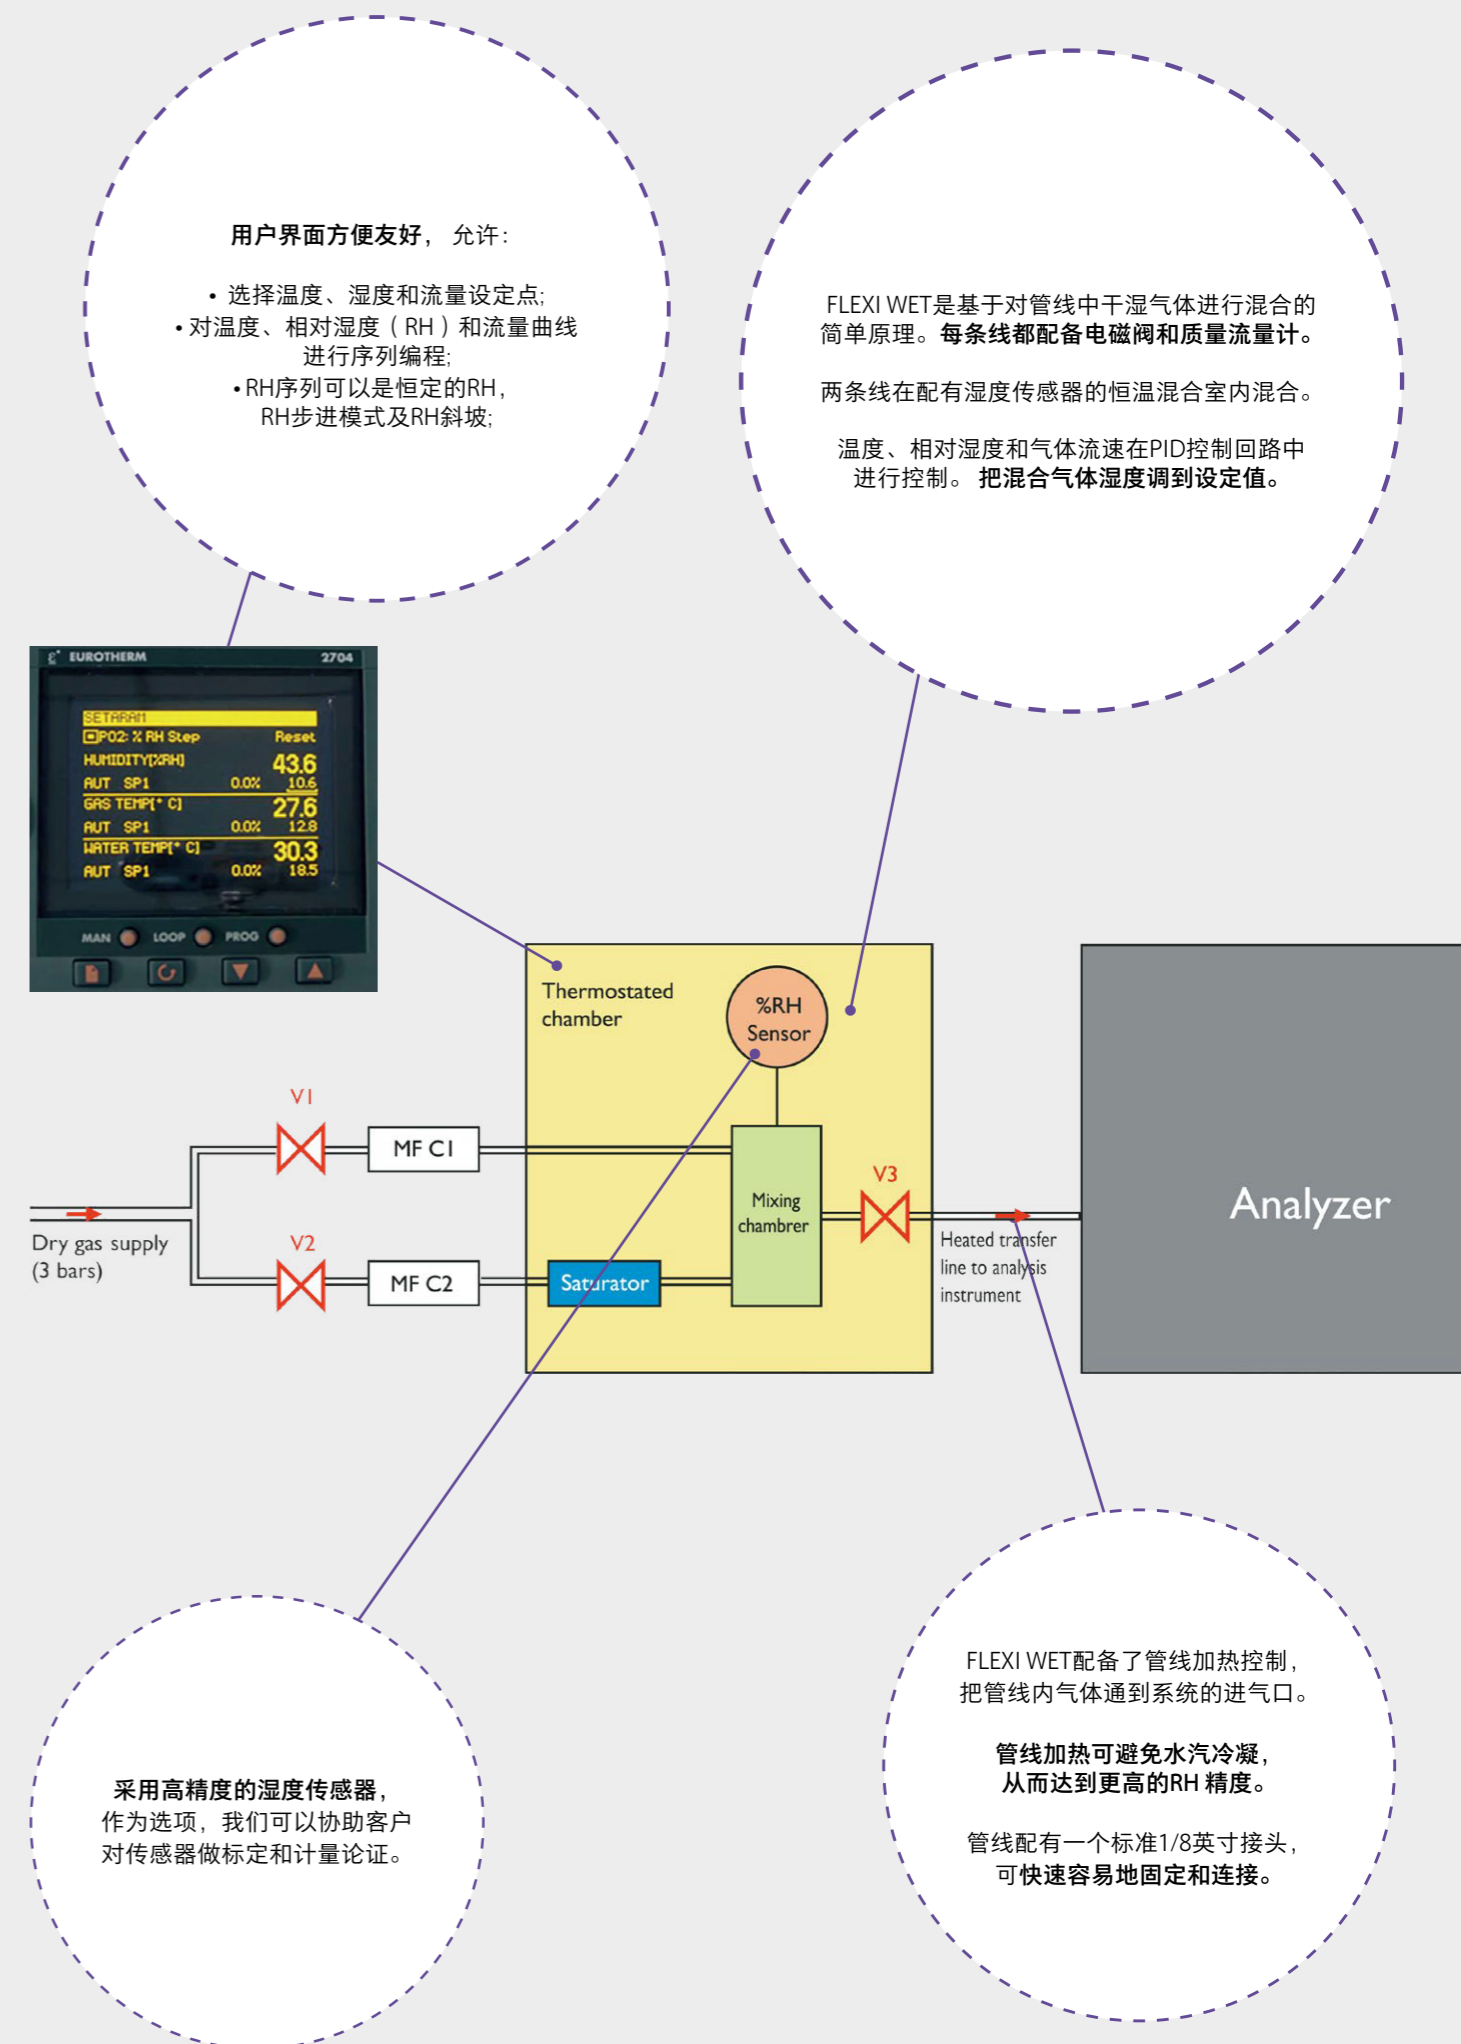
**用户界面方便友好，** 允许：

• 选择温度、湿度和流量设定点;
• 对温度、相对湿度（RH）和流量曲线进行序列编程;
• RH序列可以是恒定的RH，RH步进模式及RH斜坡;

FLEXI WET是基于对管线中干湿气体进行混合的简单原理。**每条线都配备电磁阀和质量流量计。**

两条线在配有湿度传感器的恒温混合室内混合。

温度、相对湿度和气体流速在PID控制回路中进行控制。 **把混合气体湿度调到设定值。**

EUROTHERM 2704

SETARAM
P02: % RH Step Reset
HUMIDITY[%RH] 43.6
AUT SP1 0.0% 10.6
GAS TEMP[° C] 27.6
AUT SP1 0.0% 12.8
WATER TEMP[° C] 30.3
AUT SP1 0.0% 18.5

MAN LOOP PROG

Thermostated chamber

%RH Sensor

V1

MF C1

Mixing chambrer

V3

Analyzer

Dry gas supply (3 bars)

V2

MF C2

Saturator

Heated transfer line to analysis instrument

**采用高精度的湿度传感器，**
作为选项，我们可以协助客户对传感器做标定和计量论证。

FLEXI WET配备了管线加热控制，把管线内气体通到系统的进气口。

**管线加热可避免水汽冷凝，从而达到更高的RH 精度。**

管线配有一个标准1/8英寸接头，**可快速容易地固定和连接。**